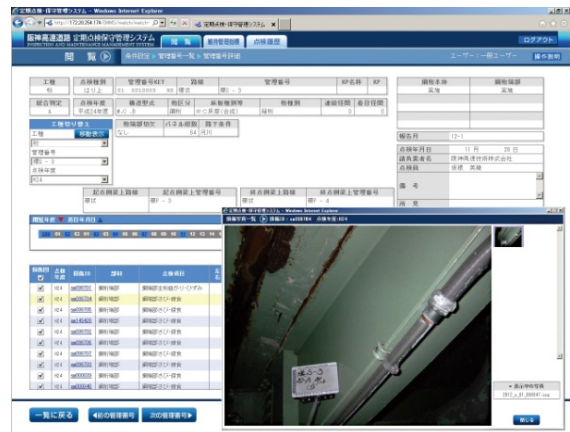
定期点検・保守管理システム - Windows Internet Explorer

http://172.20.254.174/SHMS/watch/watch

定期点検・保守管理システム

阪神高速道路 定期点検保守管理システム
INSPECTION AND MAINTENANCE MANAGEMENT SYSTEM

閲覧

管理者登録

点検履歴

ログアウト

閲覧

ユーザー：一般ユーザー

操作説明

| 工種 | 点検種別 | 管理番号KEY | 路線 | 管理番号 | KP名称 | KP |
|---|---|---|---|---|---|---|
| 桁 | ほり上 | 01 | 環 | 環1-3 | | |

| 総合判定 | 点検年度 | 構造形式 | 形区分 | 床板種類等 | 舗装種類 | 桁種類 | 連続径間 | 着目径間 |
|---|---|---|---|---|---|---|---|---|
| | 平成24年度 | | 鋼 | 鋼 | | 鋼 | | |

工種切り替え

工種

移動表示

桁

管理番号

環1-3

点検年度

H24

| 点検部位 | 分類 | パネル種類 | 調査条件 |
|---|---|---|---|
| なし | | | |

| 起点側最上路線 | 起点側最上管理番号 | 終点側最上路線 | 終点側最上管理番号 |
|---|---|---|---|
| 環状 | 環1-3 | 環状 | 環1-4 |

| 損傷形態 | |
|---|---|
| 腐食 | 腐食 |

報告月

点検年月日 11 月 28 日

調査業者名 阪神高速技術株式会社

点検員

備考

所見

| 損傷番号 | 点検年度 | 写真番号 | 部材 | 点検項目 |
|---|---|---|---|---|
| | H24 | | 鋼桁 | 腐食 |
| | H24 | | 鋼桁 | 腐食 |
| | H24 | | 鋼桁 | 腐食 |
| | H24 | | 鋼桁 | 腐食 |
| | H24 | | 鋼桁 | 腐食 |
| | H24 | | 鋼桁 | 腐食 |
| | H24 | | 鋼桁 | 腐食 |
| | H24 | | 鋼桁 | 腐食 |
| | H24 | | 鋼桁 | 腐食 |
| | H24 | | 鋼桁 | 腐食 |
| | H24 | | 鋼桁 | 腐食 |
| | H24 | | 鋼桁 | 腐食 |

一覧に戻る

前の管理番号

次の管理番号

定期点検・保守管理システム - Windows Internet Explorer

環1-3

表示中の写真

閉じる